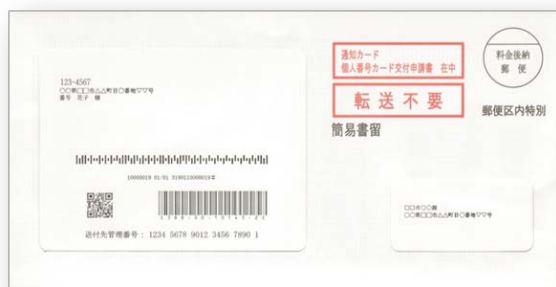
123-4567
○○県□□市△△町目○番地▽▽号
番号 花子 様

10000019 01/01 3190110000019 Z

送付先管理番号：1234 5678 9012 3456 7890 1

通知カード
個人番号カード交付申請書 在中

転送不要

簡易書留

料金後納
郵便

郵便区内特別

○○市○○課
○○県□□市△△町目○番地▽▽号